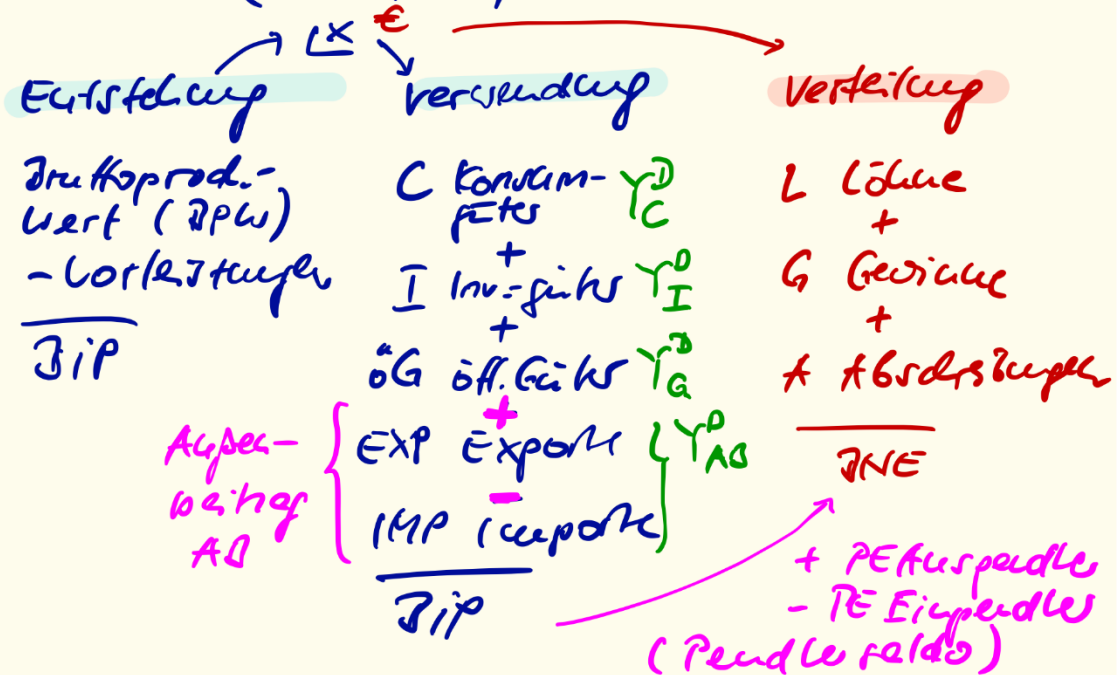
€

Entstehung

Bruttoprod.-wert (BPW)
- Vorleistungen

BIP

Verwendung

C Konsumgüter $Y^D_C$
+
I Inv.-güter $Y^D_I$
+
öG öff. Güter $Y^D_G$
+
Außenbeitrag AB
EXP Export $Y^D_{AB}$
-
IMP Import

BIP

Verteilung

L Löhne
+
G Gewinne
+
A Abschreibungen

BNE

+ PE Auspendler
- PE Einpendler
(Pendlersaldo)